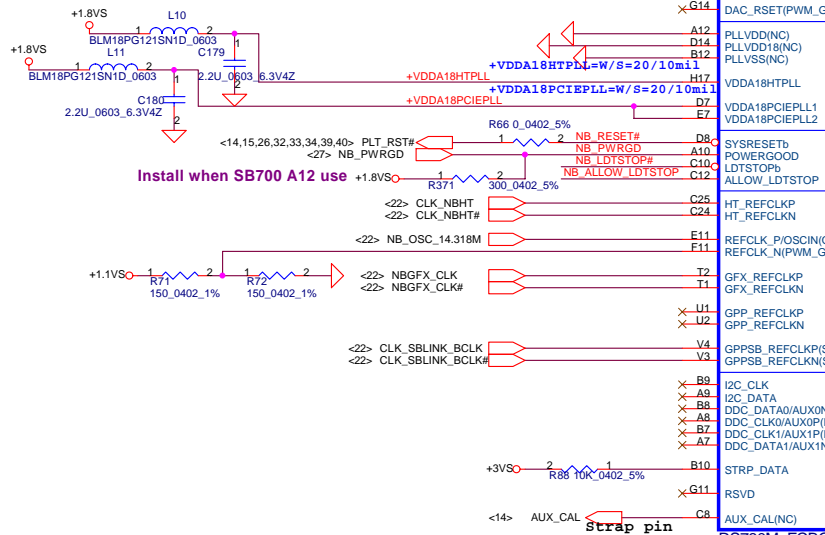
+1.8VS
L10
1 2
BLM18PG121SN1D_0603
+1.8VS
L11
1 2
BLM18PG121SN1D_0603
1
C179
2.2U_0603_6.3V4Z
2
1
C180
2.2U_0603_6.3V4Z
2
+VDDA18HTPLL
+VDDA18PCIEPLL
+VDDA18HTPLL=W/S=20/10mil
+VDDA18PCIEPLL=W/S=20/10mil
G14
A12
D14
B12
H17
D7
E7
DAC_RSET(PWM_G
PLLVDD(NC)
PLLVDD18(NC)
PLLVSS(NC)
VDDA18HTPLL
VDDA18PCIEPLL1
VDDA18PCIEPLL2
R66 0_0402_5%
1 2
<14,15,26,32,33,34,39,40> PLT_RST#
<27> NB_PWRGD
NB_RESET#
NB_PWRGD
NB_LDTSTOP#
NB_ALLOW_LDTSTOP
D8
A10
C10
C12
SYSRESETb
POWERGOOD
LDTSTOPb
ALLOW_LDTSTOP
Install when SB700 A12 use
+1.8VS
R371
1 2
300_0402_5%
<22> CLK_NBHT
<22> CLK_NBHT#
C25
C24
HT_REFCLKP
HT_REFCLKN
<22> NB_OSC_14.318M
E11
F11
REFCLK_P/OSCIN(O
REFCLK_N(PWM_G
+1.1VS
1 2
R71
150_0402_1%
1 2
R72
150_0402_1%
<22> NBGFX_CLK
<22> NBGFX_CLK#
T2
T1
GFX_REFCLKP
GFX_REFCLKN
U1
U2
GPP_REFCLKP
GPP_REFCLKN
<22> CLK_SBLINK_BCLK
<22> CLK_SBLINK_BCLK#
V4
V3
GPPSB_REFCLKP(S
GPPSB_REFCLKN(S
B9
A9
B8
A8
B7
A7
I2C_CLK
I2C_DATA
DDC_DATA0/AUX0N
DDC_CLK0/AUX0P(
DDC_CLK1/AUX1P(
DDC_DATA1/AUX1N
+3VS
2 1
R88 10K_0402_5%
B10
STRP_DATA
G11
RSVD
<14> AUX_CAL
C8
AUX_CAL(NC)
Strap pin